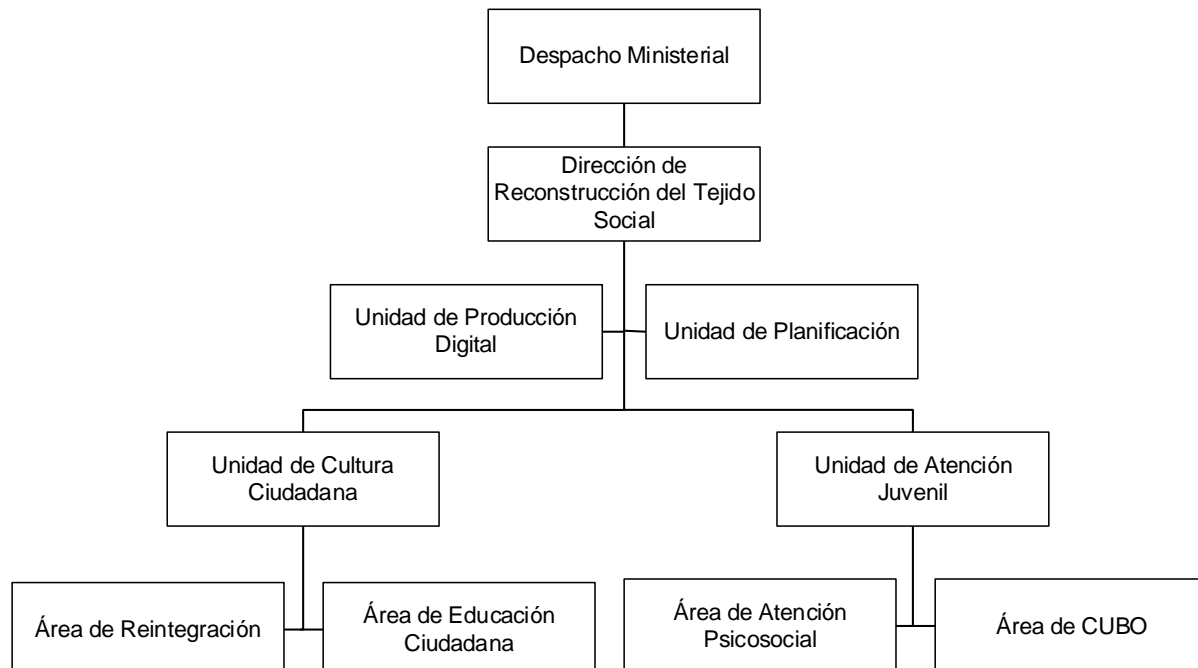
Despacho Ministerial

Dirección de Reconstrucción del Tejido Social

Unidad de Producción Digital

Unidad de Planificación

Unidad de Cultura Ciudadana

Unidad de Atención Juvenil

Área de Reintegración

Área de Educación Ciudadana

Área de Atención Psicosocial

Área de CUBO